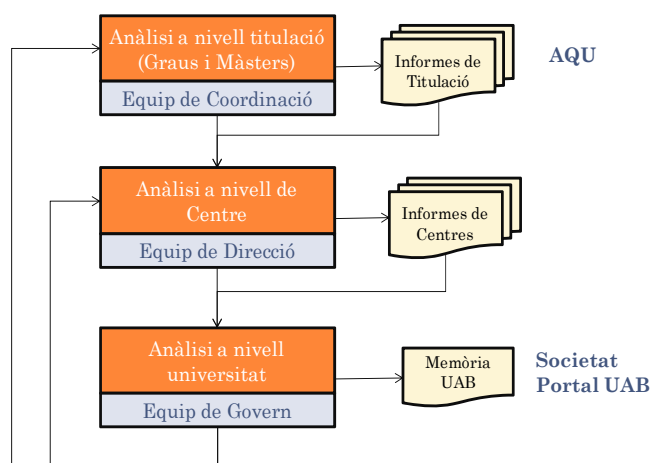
Anàlisi a nivell titulació (Graus i Màsters)

Equip de Coordinació

Informes de Titulació

AQU

Anàlisi a nivell de Centre

Equip de Direcció

Informes de Centres

Anàlisi a nivell universitat

Equip de Govern

Memòria UAB

Societat
Portal UAB